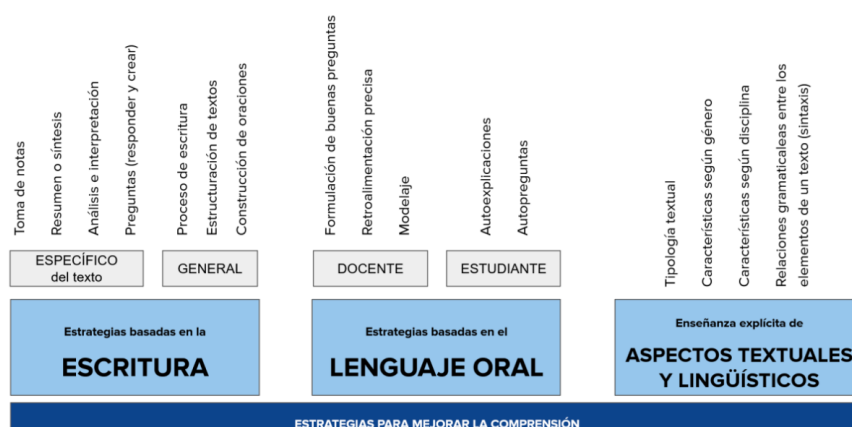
Toma de notas
Resumen o síntesis
Análisis e interpretación
Preguntas (responder y crear)

ESPECÍFICO del texto

Proceso de escritura
Estructuración de textos
Construcción de oraciones

GENERAL

Estrategias basadas en la
ESCRITURA

Formulación de buenas preguntas
Retroalimentación precisa
Modelaje

DOCENTE

Autoexplicaciones
Autopreguntas

ESTUDIANTE

Estrategias basadas en el
LENGUAJE ORAL

Tipología textual
Características según género
Características según disciplina
Relaciones gramaticaleas entre los elementos de un texto (sintaxis)

Enseñanza explícita de
ASPECTOS TEXTUALES Y LINGÜÍSTICOS

ESTRATEGIAS PARA MEJORAR LA COMPRENSIÓN